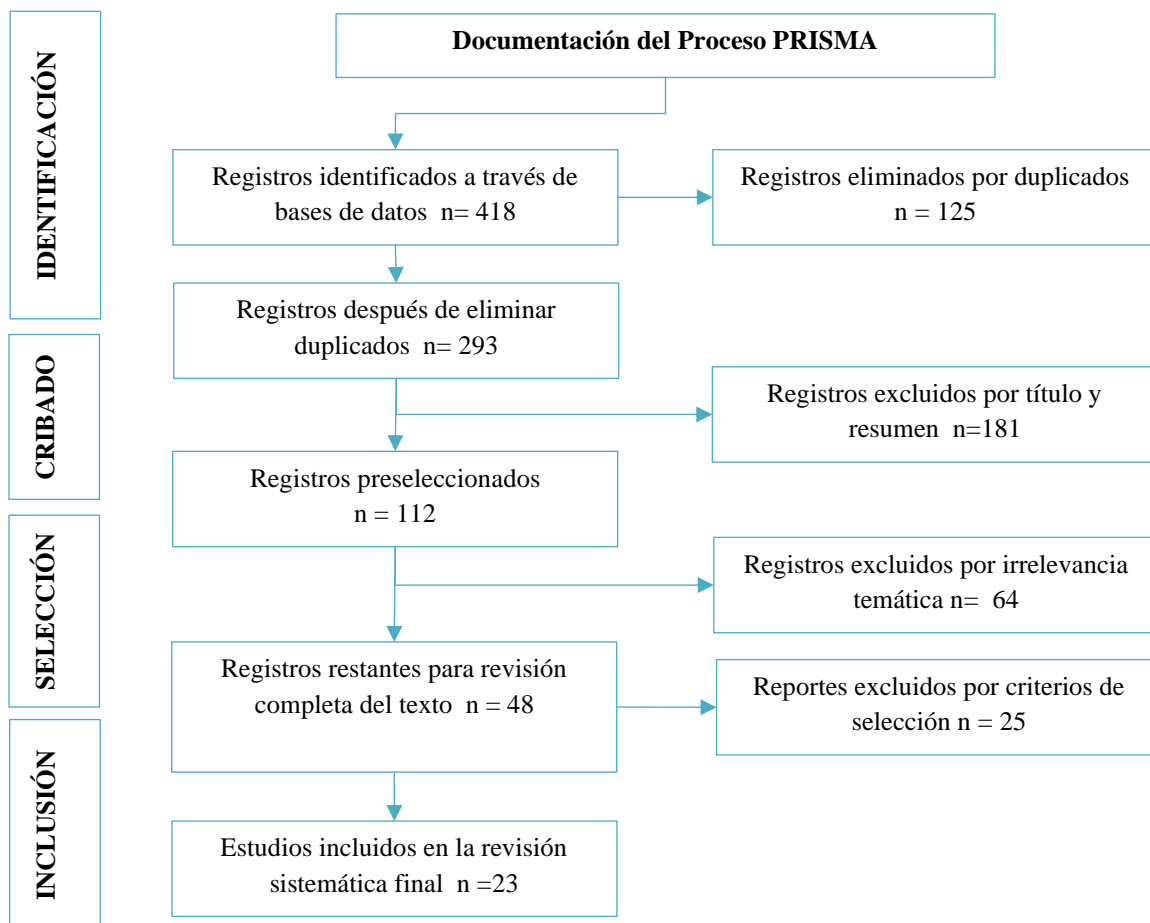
IDENTIFICACIÓN

Documentación del Proceso PRISMA

Registros identificados a través de bases de datos n= 418

Registros eliminados por duplicados n = 125

Registros después de eliminar duplicados n= 293

CRIBADO

Registros excluidos por título y resumen n=181

Registros preseleccionados n = 112

SELECCIÓN

Registros excluidos por irrelevancia temática n= 64

Registros restantes para revisión completa del texto n = 48

Reportes excluidos por criterios de selección n = 25

INCLUSIÓN

Estudios incluidos en la revisión sistemática final n =23